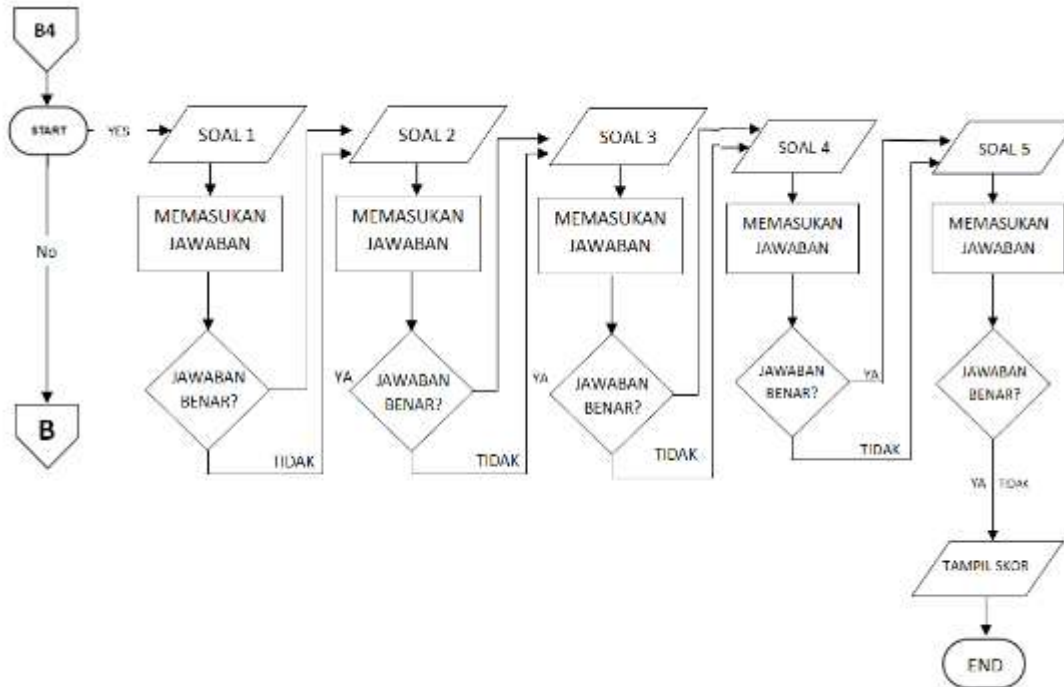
B4

START

YES

No

B

SOAL 1

MEMASUKAN JAWABAN

JAWABAN BENAR?

TIDAK

SOAL 2

MEMASUKAN JAWABAN

YA

JAWABAN BENAR?

TIDAK

SOAL 3

MEMASUKAN JAWABAN

YA

JAWABAN BENAR?

TIDAK

SOAL 4

MEMASUKAN JAWABAN

JAWABAN BENAR?

YA

TIDAK

SOAL 5

MEMASUKAN JAWABAN

JAWABAN BENAR?

YA

TIDAK

TAMPIL SKOR

END